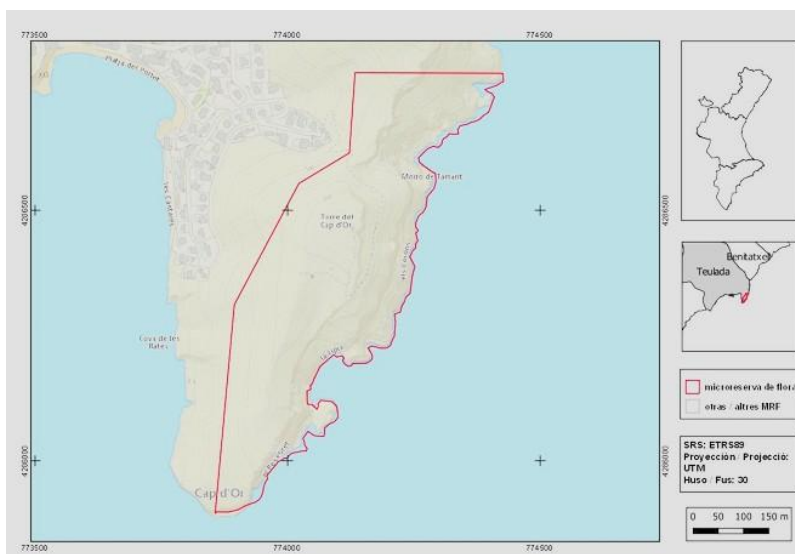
773500
774000
774500
Platja des Portet
Morro de Tarrant
Torre del Cap d'Or
Cova de les Rates
Cap d'Or
4286500
4286000
4286500
4286000
773500
774000
774500

Benitatxell
Teulada

microreserva de flora
otras / altres MRF

SRS: ETRS89
Proyección / Projecció: UTM
Huso / Fus: 30

0 50 100 150 m